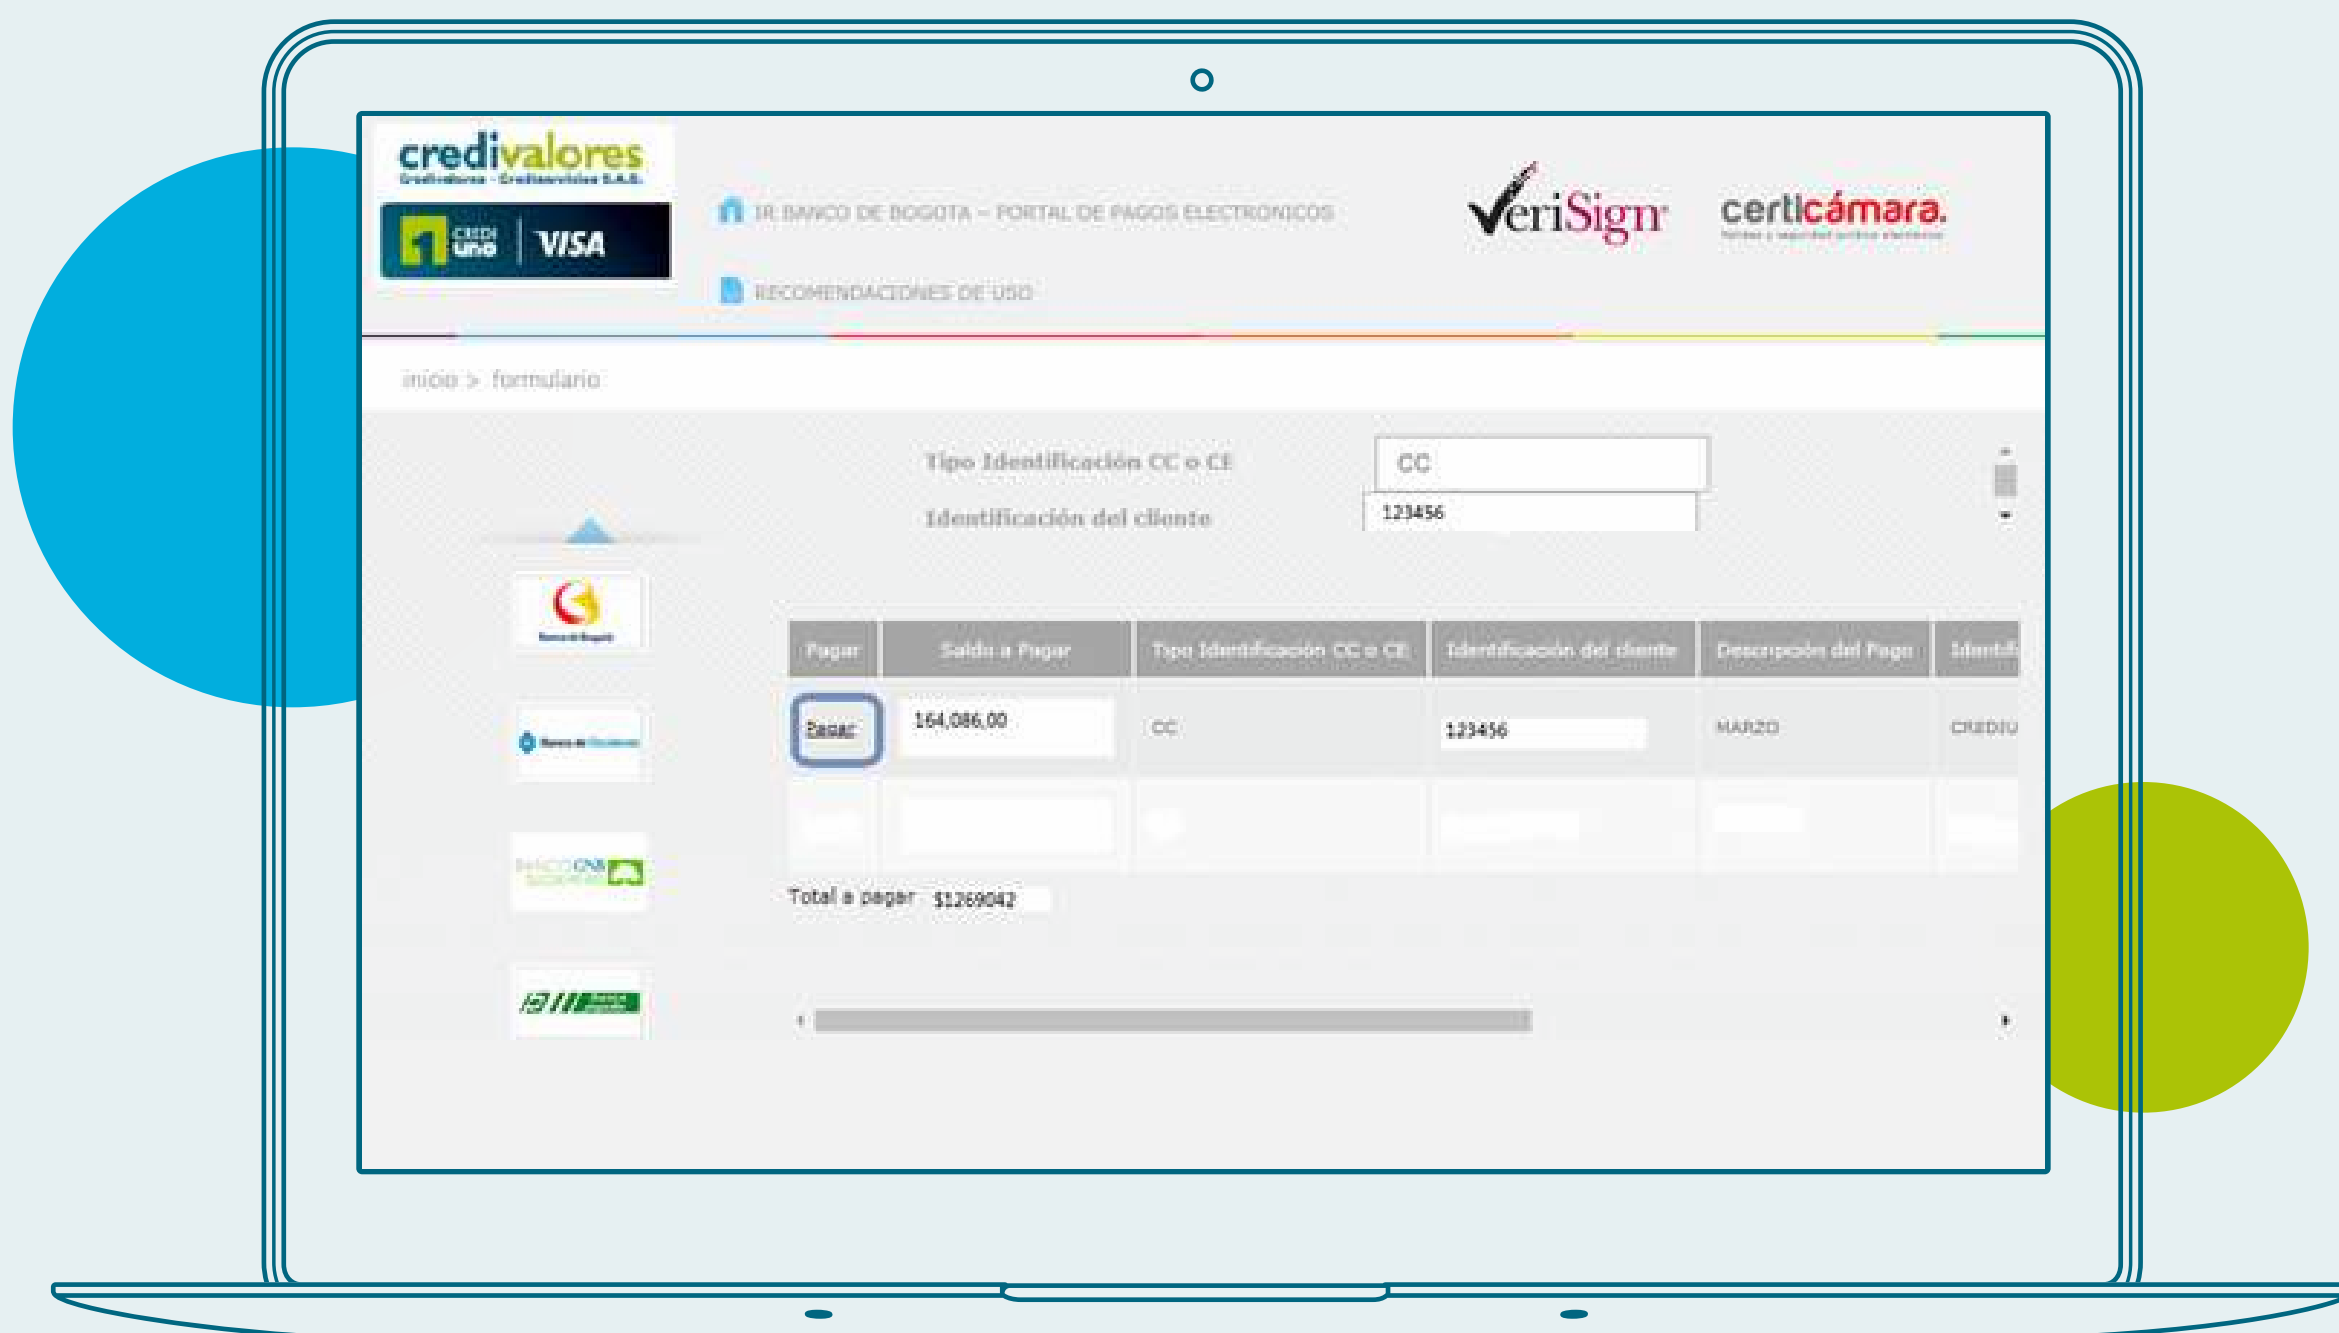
credivalores
Credivalores - Crediservicios S.A.S.

CREDI uno | VISA

IR BANCO DE BOGOTA – PORTAL DE PAGOS ELECTRONICOS

RECOMENDACIONES DE USO

VeriSign

certicámara.

inicio > formulario

Tipo Identificación CC o CE
CC

Identificación del cliente
123456

| Pagar | Saldo a Pagar | Tipo Identificación CC o CE | Identificación del cliente | Descripción del Pago | Identifi |
|---|---|---|---|---|---|
| Pagar | 164,086,00 | CC | 123456 | MARZO | CREDIU |

Total a pagar $1269042